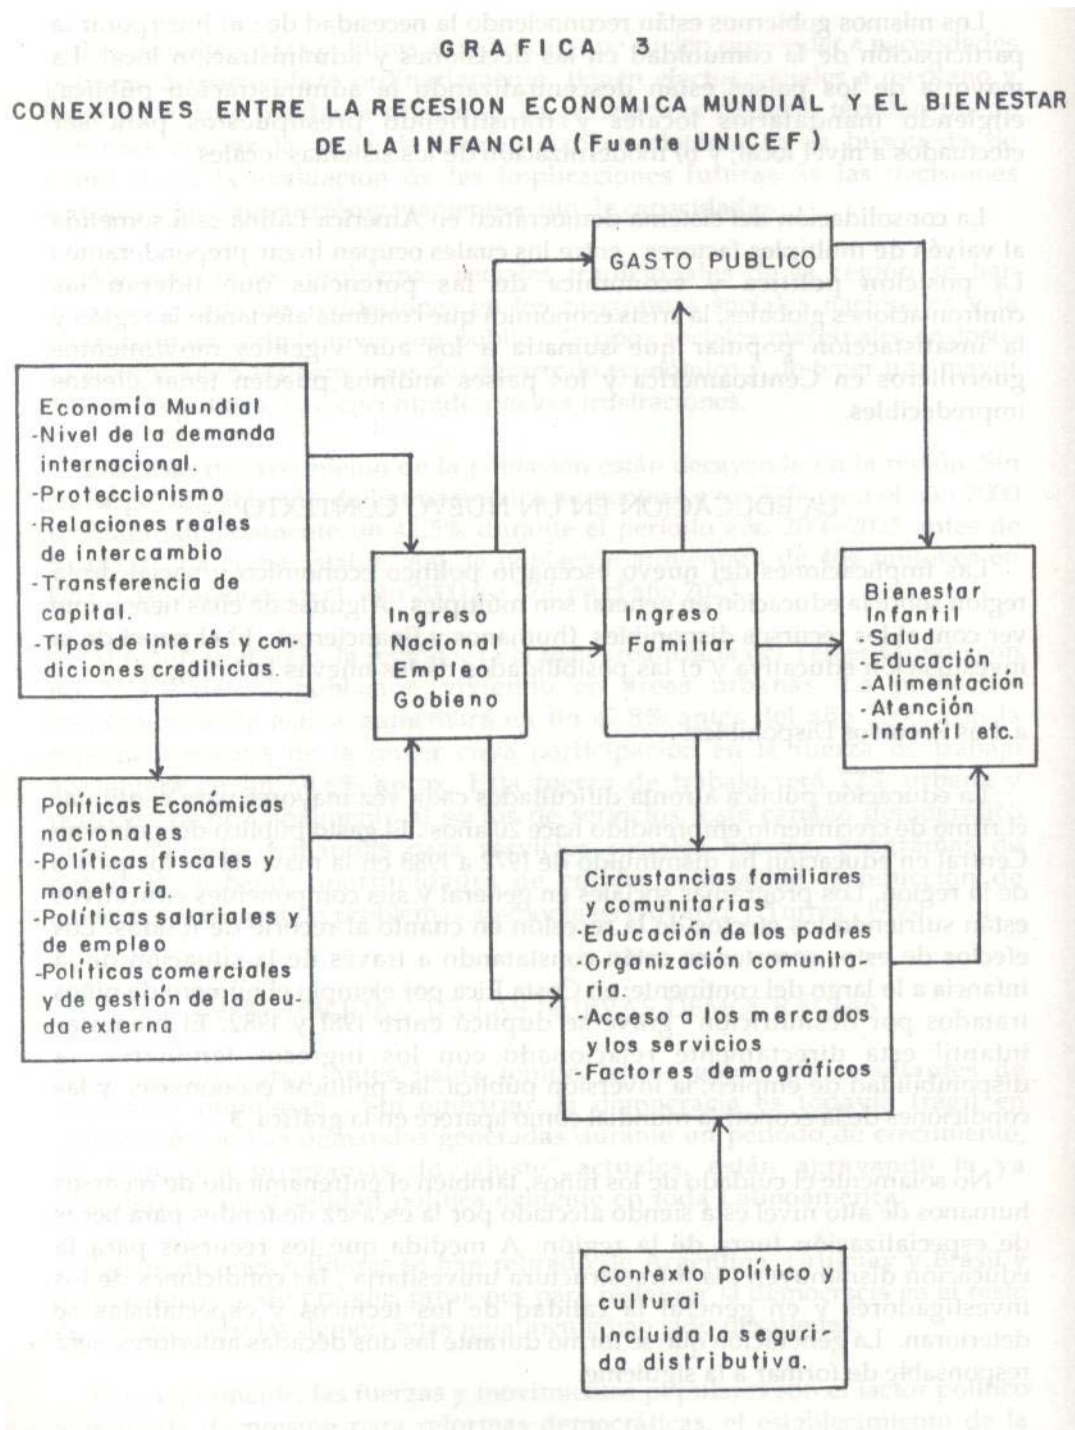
GRAFICA 3

CONEXIONES ENTRE LA RECESION ECONOMICA MUNDIAL Y EL BIENESTAR DE LA INFANCIA (Fuente UNICEF)

GASTO PUBLICO

Economía Mundial
-Nivel de la demanda internacional.
-Proteccionismo
-Relaciones reales de intercambio
-Transferencia de capital.
-Tipos de interés y condiciones crediticias.

Ingreso Nacional Empleo Gobieno

Ingreso Familiar

Bienestar Infantil
·Salud
·Educación
·Alimentación
·Atención
·Infantil etc.

Políticas Económicas nacionales
-Políticas fiscales y monetaria.
-Políticas salariales y de empleo
-Políticas comerciales y de gestión de la deuda externa

Circunstancias familiares y comunitarias
·Educación de los padres
·Organización comunitaria.
·Acceso a los mercados y los servicios
·Factores demográficos

Contexto político y cultural
Incluida la seguridad distributiva.